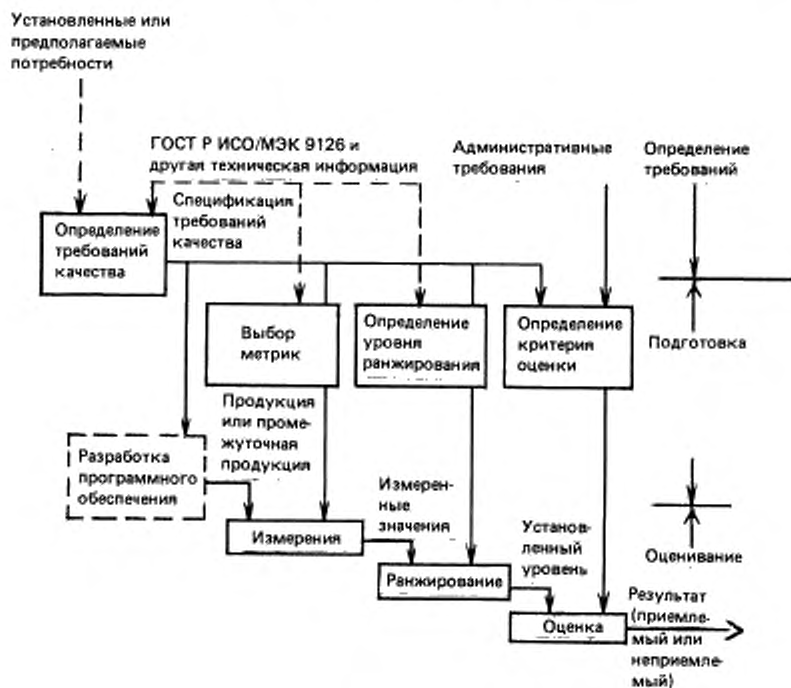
Установленные или предполагаемые потребности

ГОСТ Р ИСО/МЭК 9126 и другая техническая информация

Административные требования

Определение требований

Определение требований качества

Спецификация требований качества

Выбор метрик

Определение уровня ранжирования

Определение критерия оценки

Подготовка

Продукция или промежуточная продукция

Разработка программного обеспечения

Измеренные значения

Измерения

Установленный уровень

Оценивание

Ранжирование

Оценка

Результат (приемлемый или неприемлемый)